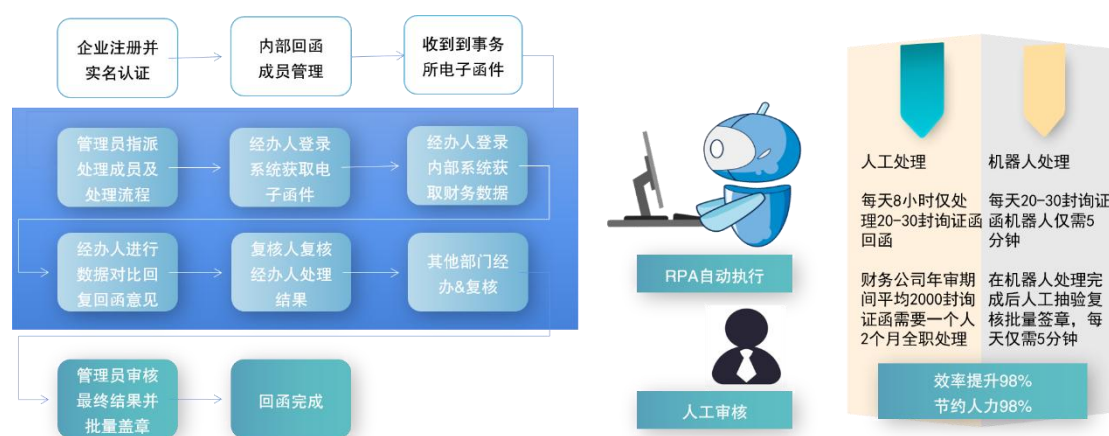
企业注册并实名认证

内部回函成员管理

收到到事务所电子函件

管理员指派处理成员及处理流程

经办人登录系统获取电子函件

经办人登录内部系统获取财务数据

经办人进行数据对比回复回函意见

复核人复核经办人处理结果

其他部门经办&复核

管理员审核最终结果并批量盖章

回函完成

RPA自动执行

人工审核

人工处理

每天8小时仅处理20-30封询证函回函

财务公司年审期间平均2000封询证函需要一个人2个月全职处理

机器人处理

每天20-30封询证函机器人仅需5分钟

在机器人处理完成后人工抽验复核批量签章，每天仅需5分钟

效率提升98%
节约人力98%